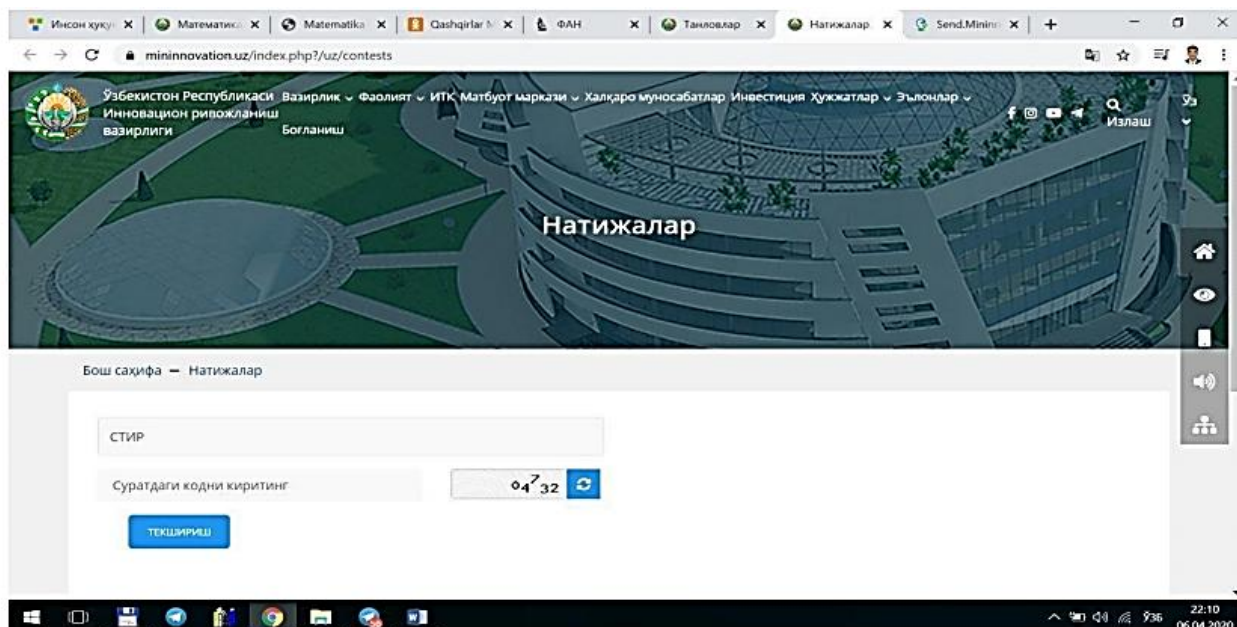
Инсон ҳуқу | Математика | Matematika | Qashqirlar | ФАН | Танловлар | Натижалар | Send.Minin | +

mininnovation.uz/index.php?/uz/contests

Ўзбекистон Республикаси Инновацион ривожланиш вазирлиги

Вазирлик Фаолият ИТК Матбуот маркази Халқаро муносабатлар Инвестиция Ҳужжатлар Эълонлар Боғланиш

Излаш

Ўз

Натижалар

Бош саҳифа — Натижалар

СТИР

Суратдаги кодни киритинг

0472

ТЕКШИРИШ

22:10
06.04.2020